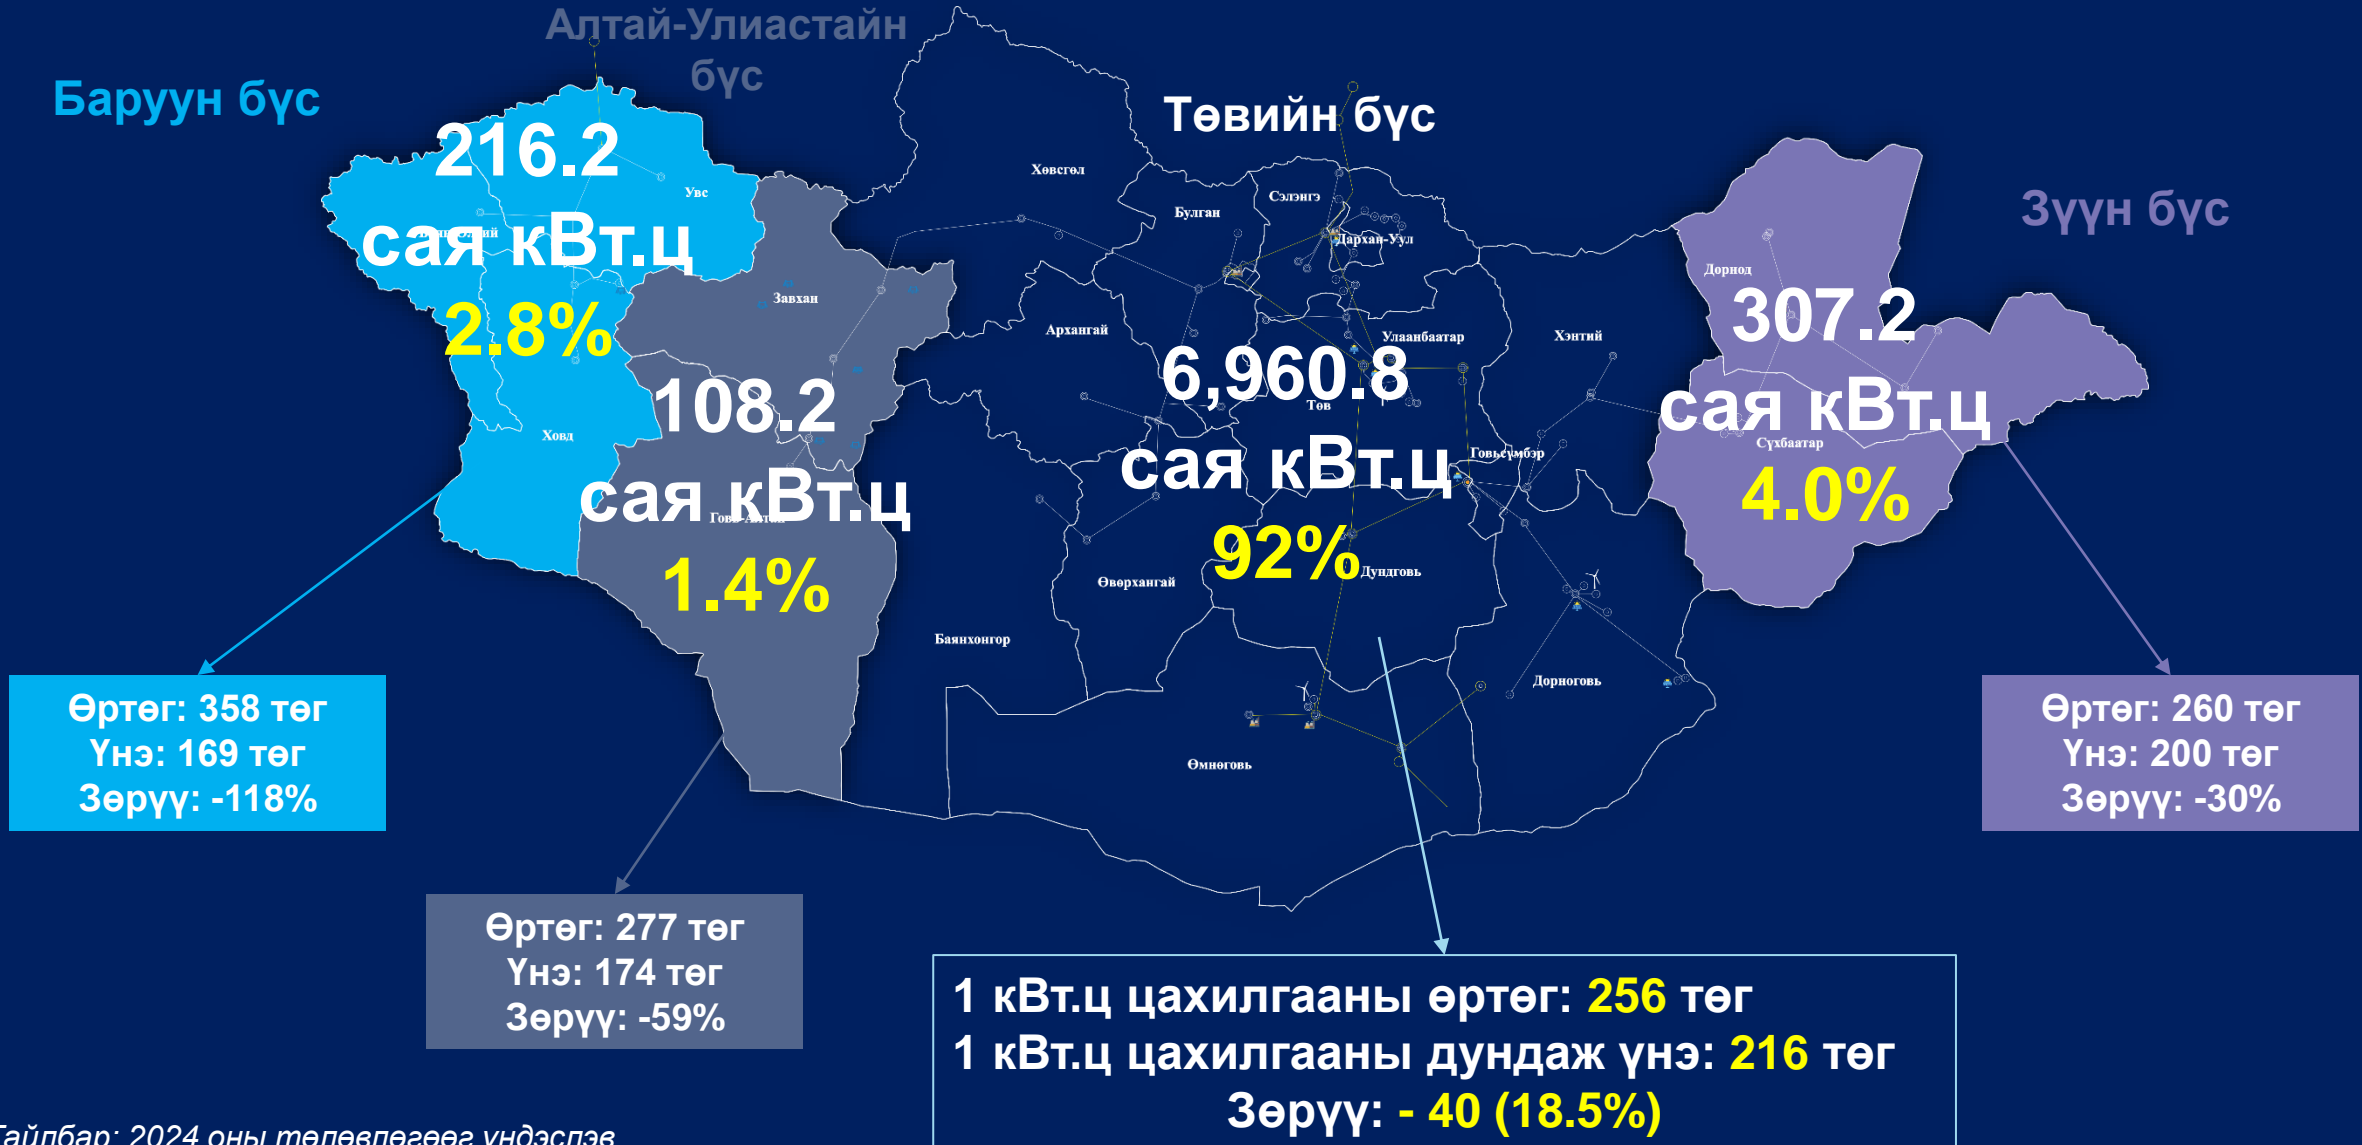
Алтай-Улиастайн бүс

Баруун бүс

216.2 сая кВт.ц
2.8%

Увс

Төвийн бүс

Хөвсгөл

Булган

Сэлэнгэ

Дархан-Уул

Зүүн бүс

Дорнод

Завхан

Архангай

Улаанбаатар

Хэнтий

307.2 сая кВт.ц
4.0%

108.2 сая кВт.ц
1.4%

Ховд

6,960.8 сая кВт.ц
92%

Төв

Сүхбаатар

Говьсүмбэр

Говь-Алтай

Дундговь

Өвөрхангай

Баянхонгор

Дорноговь

Өмнөговь

Өртөг: 358 төг
Үнэ: 169 төг
Зөрүү: -118%

Өртөг: 260 төг
Үнэ: 200 төг
Зөрүү: -30%

Өртөг: 277 төг
Үнэ: 174 төг
Зөрүү: -59%

1 кВт.ц цахилгааны өртөг: 256 төг
1 кВт.ц цахилгааны дундаж үнэ: 216 төг
Зөрүү: - 40 (18.5%)

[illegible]айлбар: 2024 оны төлөвлөгөөг үндэслэв